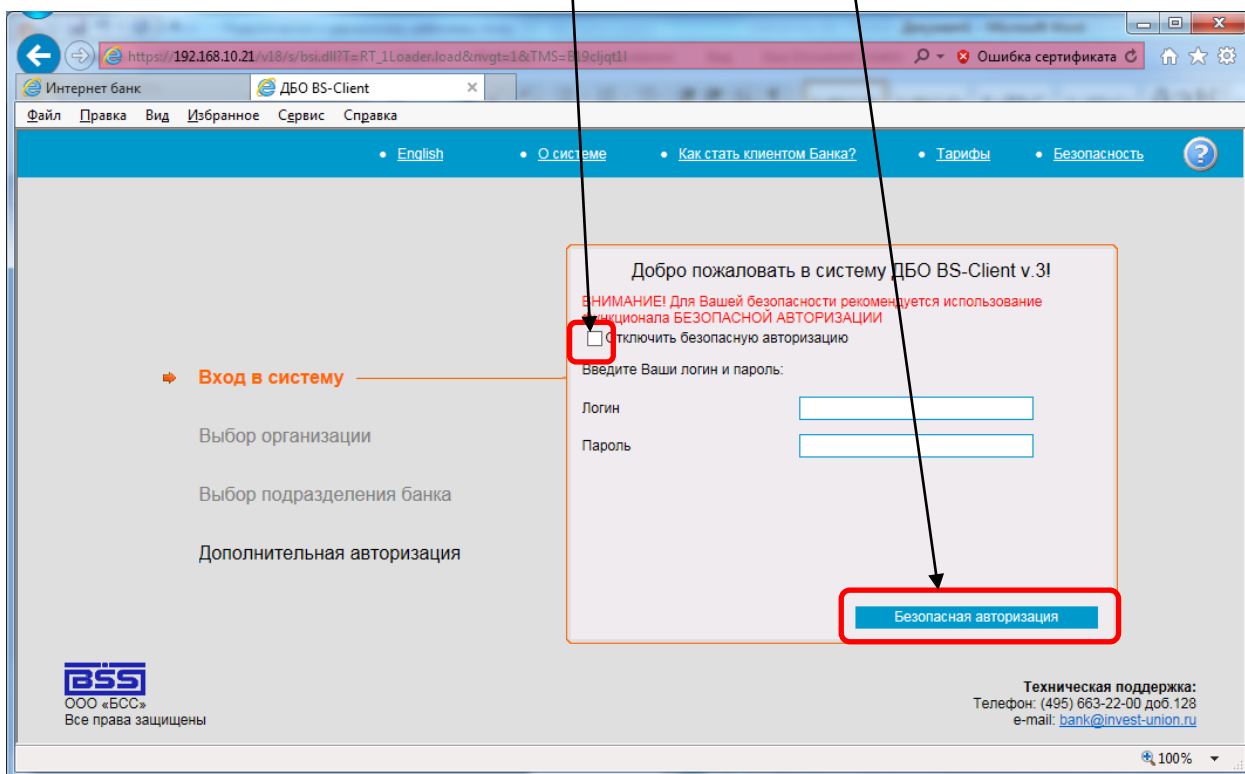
https://192.168.10.21/v18/s/bsi.dll?T=RT_1Loader.load&nvgt=1&TMS=B19cljqt1l

Ошибка сертификата

Интернет банк

ДБО BS-Client

Файл Правка Вид Избранное Сервис Справка

• English • О системе • Как стать клиентом Банка? • Тарифы • Безопасность

Вход в систему

Выбор организации

Выбор подразделения банка

Дополнительная авторизация

Добро пожаловать в систему ДБО BS-Client v.3!

ВНИМАНИЕ! Для Вашей безопасности рекомендуется использование функционала БЕЗОПАСНОЙ АВТОРИЗАЦИИ

Отключить безопасную авторизацию

Введите Ваши логин и пароль:

Логин

Пароль

Безопасная авторизация

BSS
ООО «БСС»
Все права защищены

Техническая поддержка:
Телефон: (495) 663-22-00 доб.128
e-mail: bank@invest-union.ru

100%